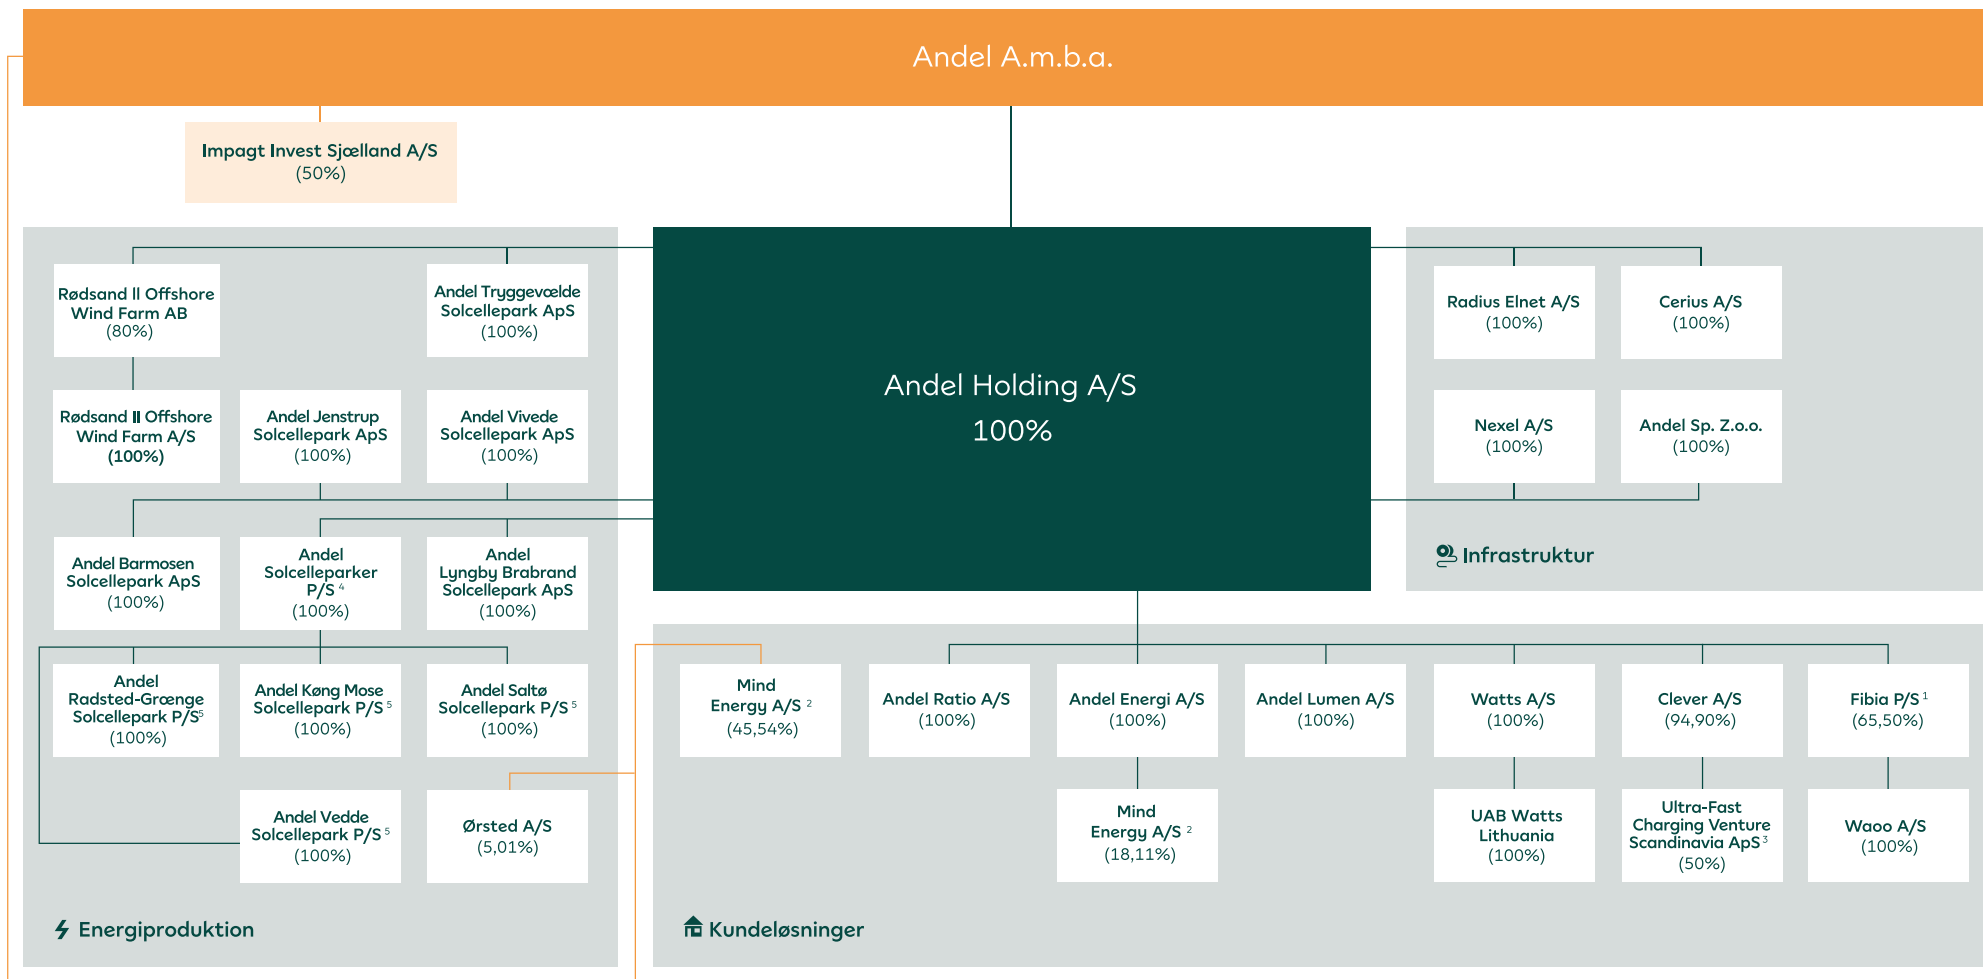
Andel A.m.b.a.

Impagt Invest Sjælland A/S
(50%)

Andel Holding A/S
100%

Rødsand II Offshore Wind Farm AB
(80%)

Andel Tryggevælde Solcellepark ApS
(100%)

Rødsand II Offshore Wind Farm A/S
(100%)

Andel Jenstrup Solcellepark ApS
(100%)

Andel Vivede Solcellepark ApS
(100%)

Andel Barmosen Solcellepark ApS
(100%)

Andel Solcelleparker P/S $^4$
(100%)

Andel Lyngby Brabrand Solcellepark ApS
(100%)

Andel Radsted-Grænge Solcellepark P/S$^5$
(100%)

Andel Køng Mose Solcellepark P/S $^5$
(100%)

Andel Saltø Solcellepark P/S $^5$
(100%)

Andel Vedde Solcellepark P/S $^5$
(100%)

Ørsted A/S
(5,01%)

Energiproduktion

Radius Elnet A/S
(100%)

Cerius A/S
(100%)

Nexel A/S
(100%)

Andel Sp. Z.o.o.
(100%)

Infrastruktur

Mind Energy A/S $^2$
(45,54%)

Andel Ratio A/S
(100%)

Andel Energi A/S
(100%)

Andel Lumen A/S
(100%)

Watts A/S
(100%)

Clever A/S
(94,90%)

Fibia P/S $^1$
(65,50%)

Mind Energy A/S $^2$
(18,11%)

UAB Watts Lithuania
(100%)

Ultra-Fast Charging Venture Scandinavia ApS $^3$
(50%)

Waoo A/S
(100%)

Kundeløsninger